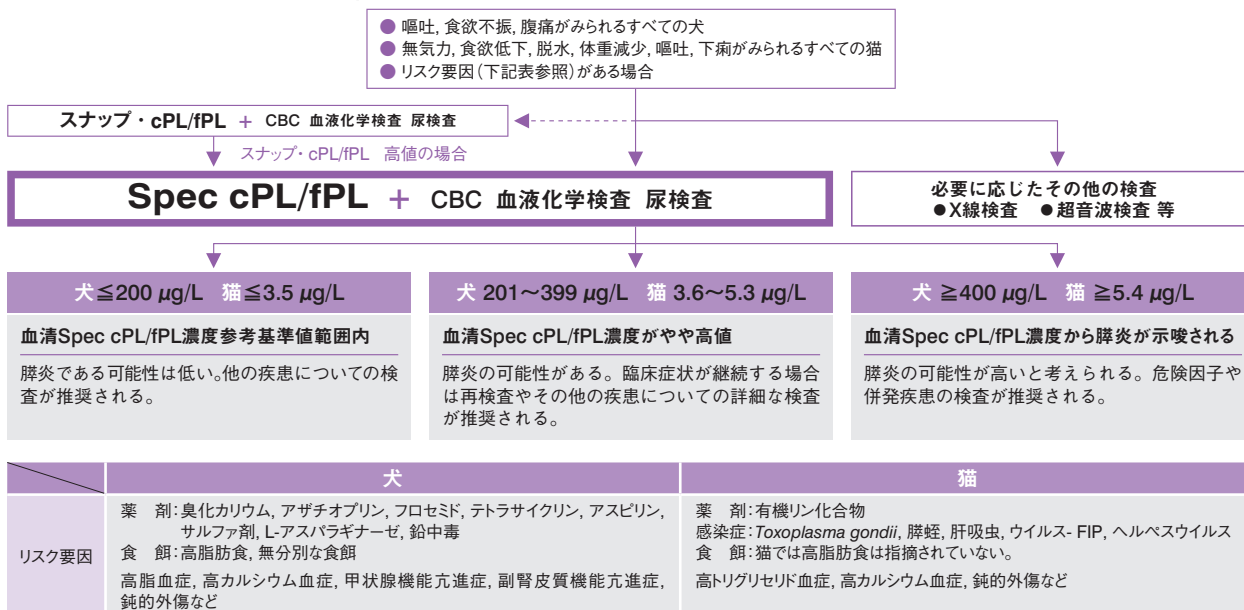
● 嘔吐, 食欲不振, 腹痛がみられるすべての犬
● 無気力, 食欲低下, 脱水, 体重減少, 嘔吐, 下痢がみられるすべての猫
● リスク要因(下記表参照)がある場合

スナップ・cPL/fPL ＋ CBC 血液化学検査 尿検査

スナップ・cPL/fPL 高値の場合

Spec cPL/fPL ＋ CBC 血液化学検査 尿検査

必要に応じたその他の検査
●X線検査 ●超音波検査 等

犬≦200 μg/L 猫≦3.5 μg/L

血清Spec cPL/fPL濃度参考基準値範囲内

膵炎である可能性は低い。他の疾患についての検査が推奨される。

犬 201〜399 μg/L 猫 3.6〜5.3 μg/L

血清Spec cPL/fPL濃度がやや高値

膵炎の可能性がある。臨床症状が継続する場合は再検査やその他の疾患についての詳細な検査が推奨される。

犬 ≧400 μg/L 猫 ≧5.4 μg/L

血清Spec cPL/fPL濃度から膵炎が示唆される

膵炎の可能性が高いと考えられる。危険因子や併発疾患の検査が推奨される。

| | 犬 | 猫 |
|---|---|---|
| リスク要因 | 薬 剤:臭化カリウム, アザチオプリン, フロセミド, テトラサイクリン, アスピリン, サルファ剤, L-アスパラギナーゼ, 鉛中毒<br>食 餌:高脂肪食, 無分別な食餌<br>高脂血症, 高カルシウム血症, 甲状腺機能亢進症, 副腎皮質機能亢進症, 鈍的外傷など | 薬 剤:有機リン化合物<br>感染症:*Toxoplasma gondii*, 膵蛭, 肝吸虫, ウイルス- FIP, ヘルペスウイルス<br>食 餌:猫では高脂肪食は指摘されていない。<br>高トリグリセリド血症, 高カルシウム血症, 鈍的外傷など |